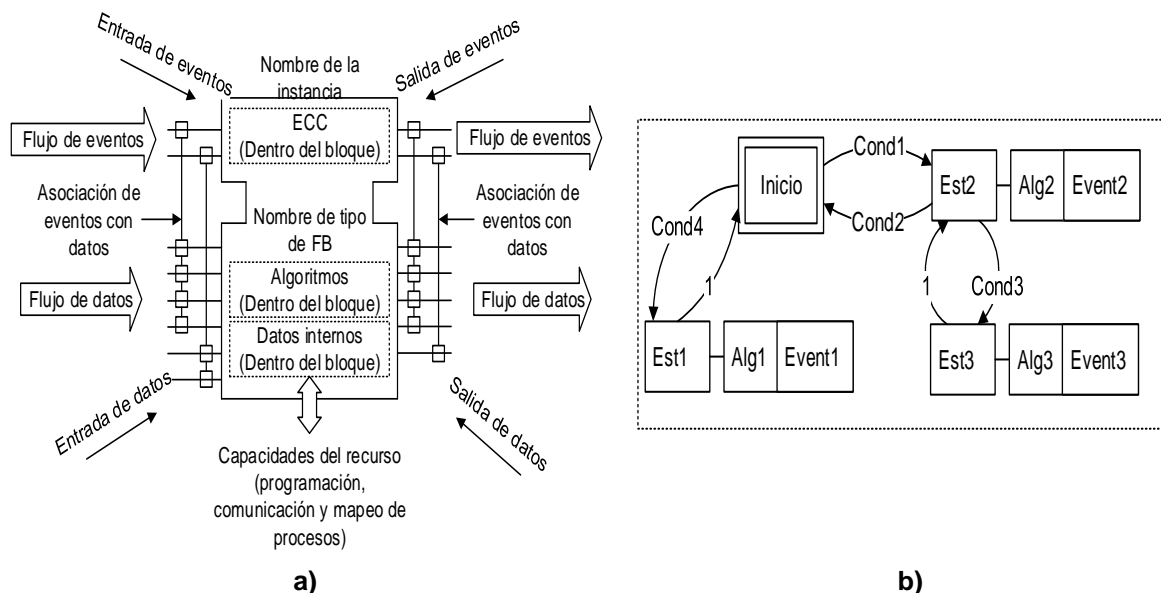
Entrada de eventos

Nombre de la instancia

Salida de eventos

Flujo de eventos

ECC
(Dentro del bloque)

Flujo de eventos

Asociación de eventos con datos

Nombre de tipo de FB

Asociación de eventos con datos

Flujo de datos

Algoritmos
(Dentro del bloque)

Flujo de datos

Datos internos
(Dentro del bloque)

Entrada de datos

Salida de datos

Capacidades del recurso (programación, comunicación y mapeo de procesos)

a)

Inicio

Cond1

Est2

Alg2

Event2

Cond4

Cond2

1

1

Cond3

Est1

Alg1

Event1

Est3

Alg3

Event3

b)